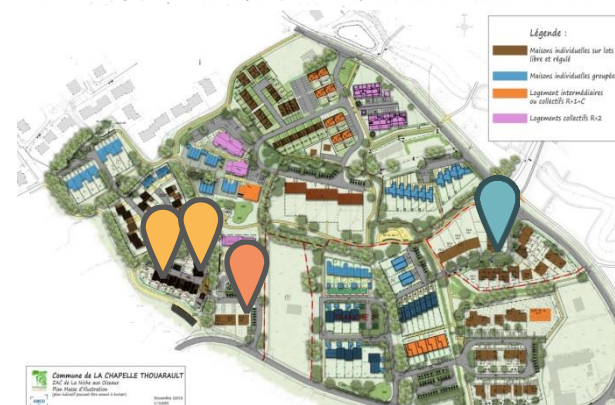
Légende :

Maisons individuelles sur lots libre et régulé

Maisons individuelles groupé

Logement intermédiaires ou collectifs R+1+C

Logements collectifs R+2

Commune de LA CHAPELLE THOUARAULT
ZAC de La Niche aux Oiseaux
Plan Masse d'Illustration
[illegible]